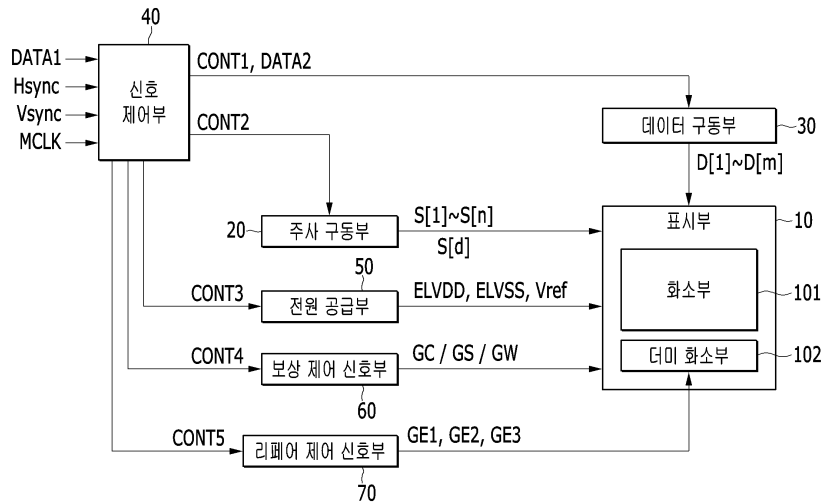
40

DATA1
Hsync
Vsync
MCLK

신호 제어부

CONT1, DATA2

CONT2

데이터 구동부
30

D[1]~D[m]

20
주사 구동부
S[1]~S[n]
S[d]

표시부
10

50
CONT3
전원 공급부
ELVDD, ELVSS, Vref

화소부
101

CONT4
보상 제어 신호부
GC / GS / GW
60

더미 화소부
102

CONT5
리페어 제어 신호부
GE1, GE2, GE3
70